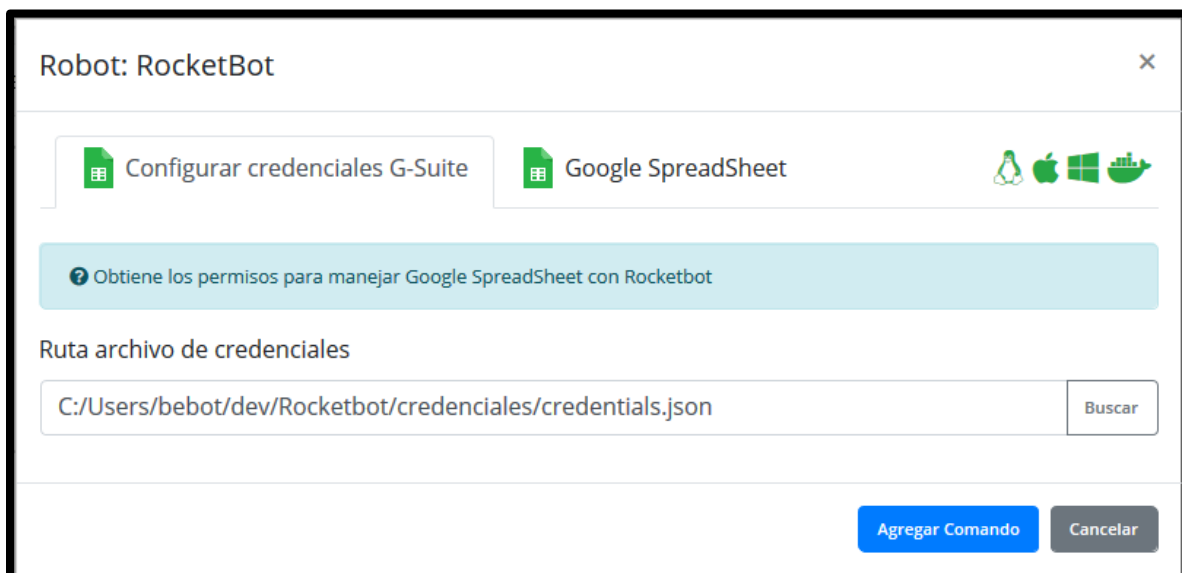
Robot: RocketBot

×

Configurar credenciales G-Suite

Google SpreadSheet

Obtiene los permisos para manejar Google SpreadSheet con Rocketbot

Ruta archivo de credenciales

C:/Users/bebot/dev/Rocketbot/credenciales/credentials.json

Buscar

Agregar Comando

Cancelar